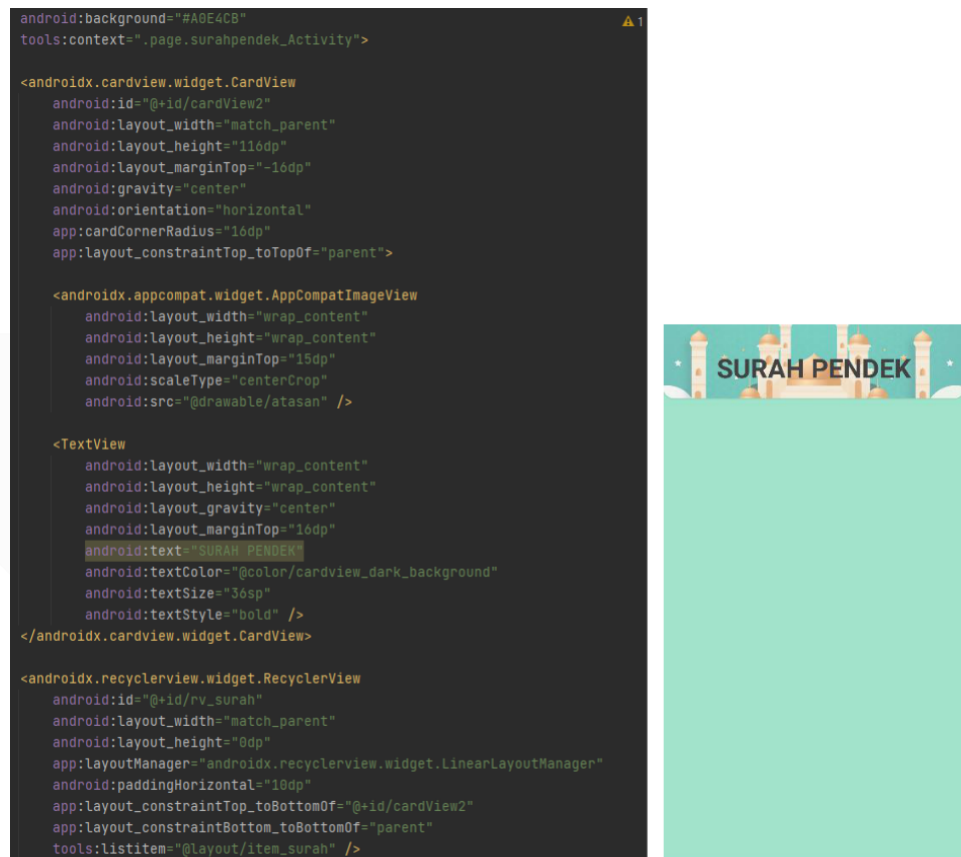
android:background="#A0E4CB"
tools:context=".page.surahpendek_Activity">

<androidx.cardview.widget.CardView
    android:id="@+id/cardView2"
    android:layout_width="match_parent"
    android:layout_height="116dp"
    android:layout_marginTop="-16dp"
    android:gravity="center"
    android:orientation="horizontal"
    app:cardCornerRadius="16dp"
    app:layout_constraintTop_toTopOf="parent">

    <androidx.appcompat.widget.AppCompatImageView
        android:layout_width="wrap_content"
        android:layout_height="wrap_content"
        android:layout_marginTop="15dp"
        android:scaleType="centerCrop"
        android:src="@drawable/atasan" />

    <TextView
        android:layout_width="wrap_content"
        android:layout_height="wrap_content"
        android:layout_gravity="center"
        android:layout_marginTop="16dp"
        android:text="SURAH PENDEK"
        android:textColor="@color/cardview_dark_background"
        android:textSize="36sp"
        android:textStyle="bold" />
</androidx.cardview.widget.CardView>

<androidx.recyclerview.widget.RecyclerView
    android:id="@+id/rv_surah"
    android:layout_width="match_parent"
    android:layout_height="0dp"
    app:layoutManager="androidx.recyclerview.widget.LinearLayoutManager"
    android:paddingHorizontal="10dp"
    app:layout_constraintTop_toBottomOf="@+id/cardView2"
    app:layout_constraintBottom_toBottomOf="parent"
    tools:listitem="@layout/item_surah" />

⚠1

SURAH PENDEK